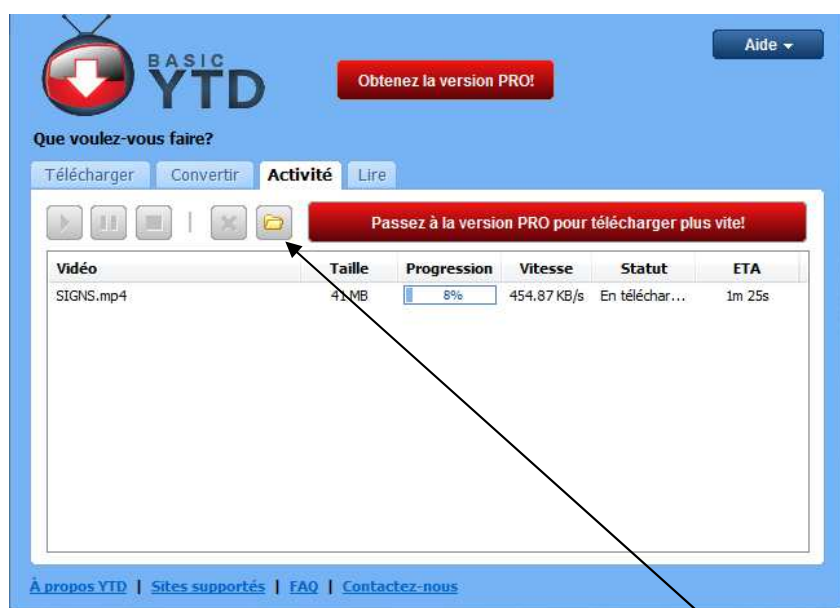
BASIC YTD

Obtenez la version PRO!

Aide

Que voulez-vous faire?

Télécharger | Convertir | Activité | Lire

Passez à la version PRO pour télécharger plus vite!

| Vidéo | Taille | Progression | Vitesse | Statut | ETA |
|---|---|---|---|---|---|
| SIGNS.mp4 | 41 MB | 8% | 454.87 KB/s | En téléchar... | 1m 25s |

À propos YTD | Sites supportés | FAQ | Contactez-nous